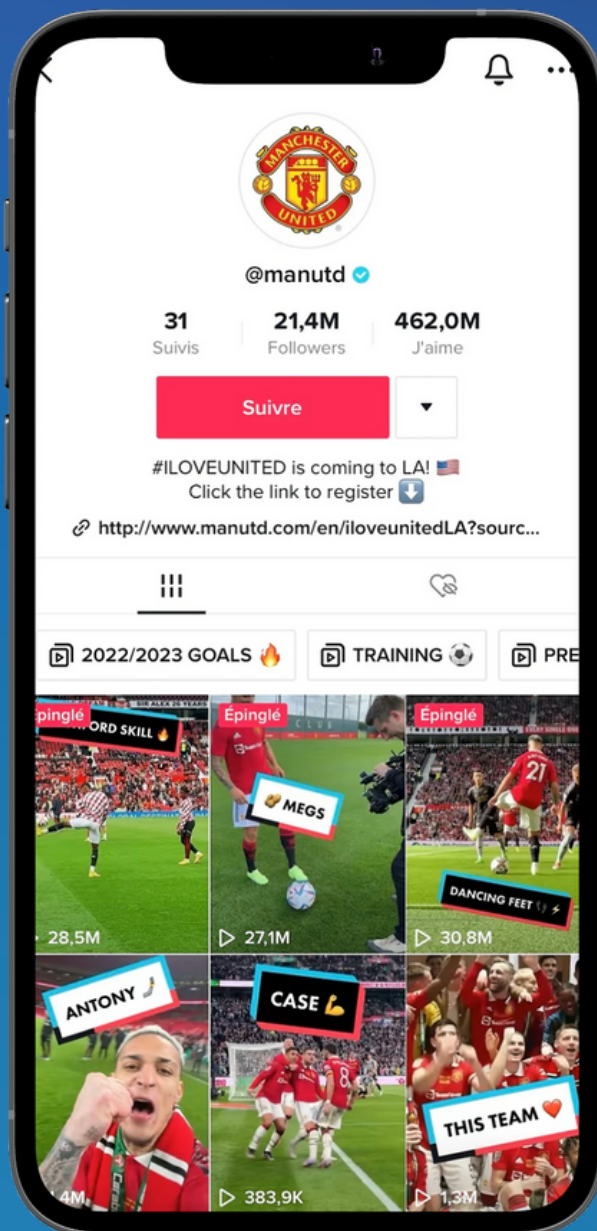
MANCHESTER UNITED

@manutd

31
Suivis

21,4M
Followers

462,0M
J'aime

Suivre

#ILOVEUNITED is coming to LA! 🇺🇸
Click the link to register ⬇️

http://www.manutd.com/en/iloveunitedLA?sourc...

2022/2023 GOALS 🔥

TRAINING ⚽

PRE

Épinglé
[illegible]FORD SKILL 🔥
28,5M

Épinglé
MEGS
27,1M

Épinglé
DANCING FEET
30,8M

ANTONY
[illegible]4M

CASE 💪
383,9K

THIS TEAM ❤️
1,3M